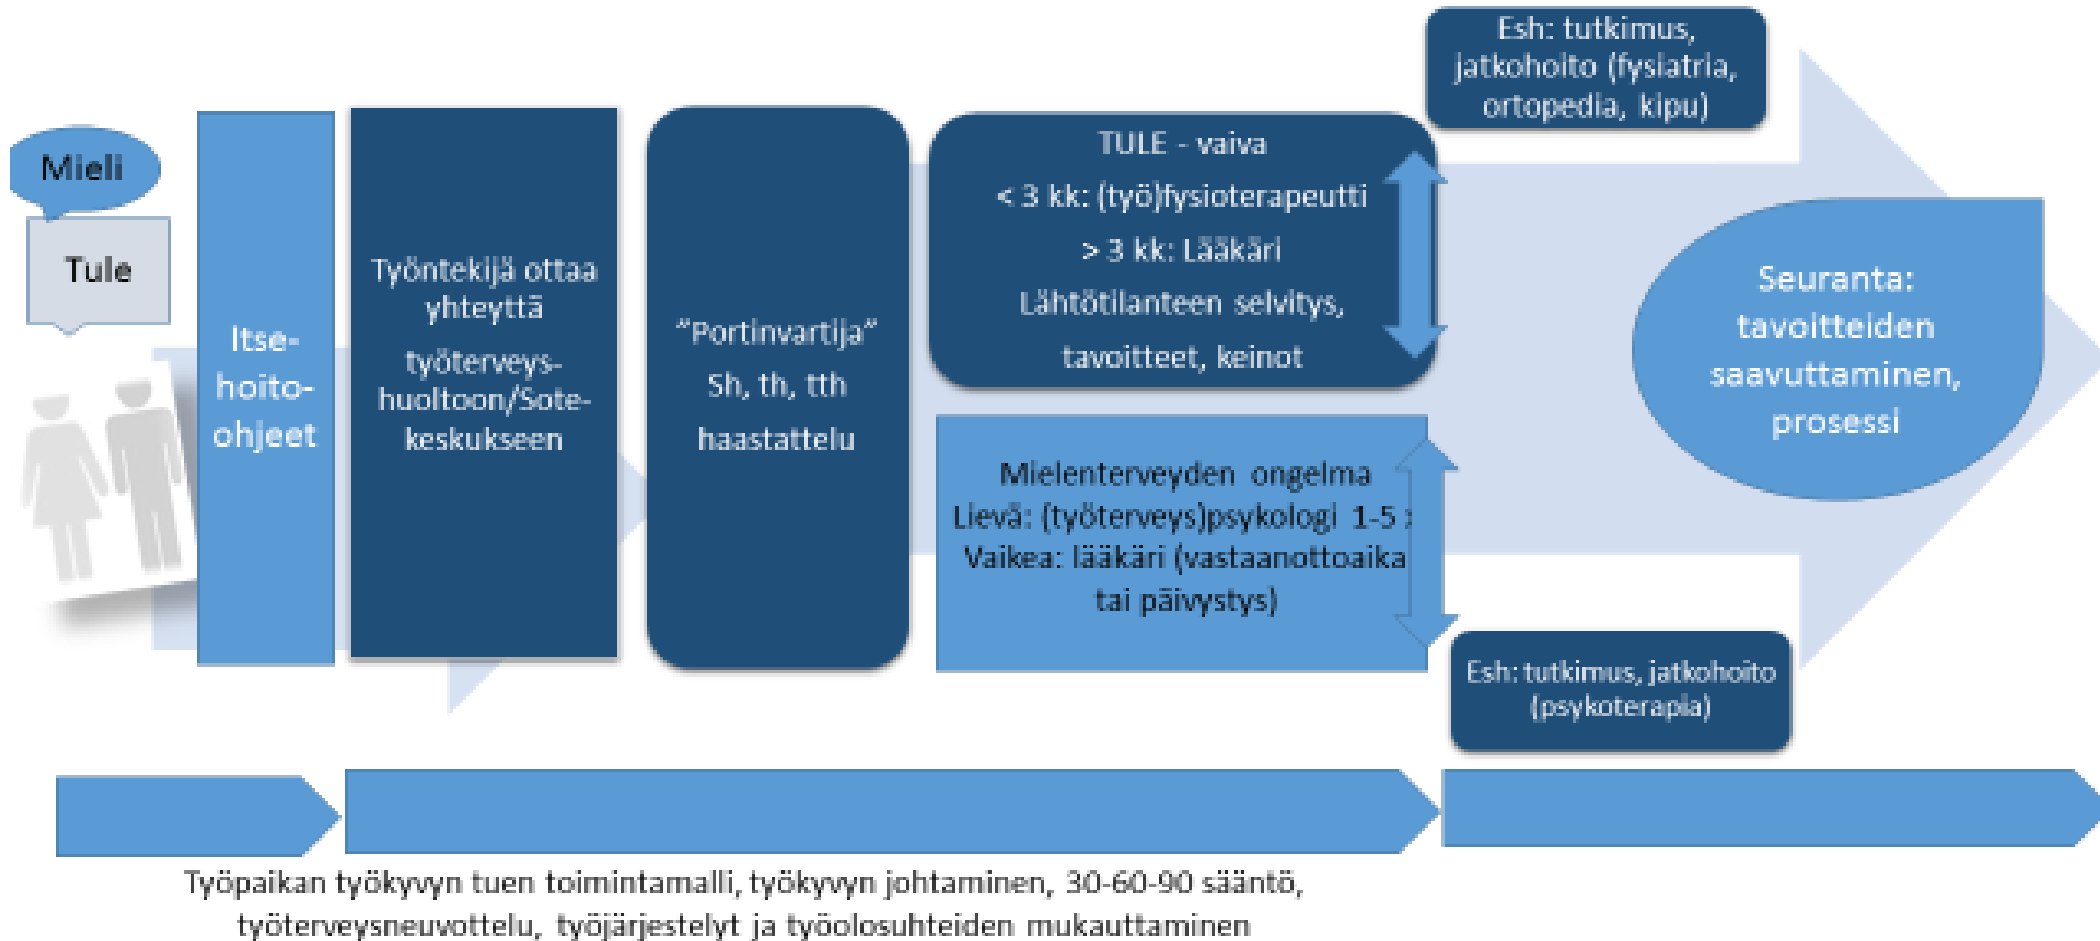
Esh: tutkimus, jatkohoito (fysiatria, ortopedia, kipu)

Mieli

Tule

Itsehoito-ohjeet

Työntekijä ottaa yhteyttä työterveyshuoltoon/Sote-keskukseen

"Portinvartija" Sh, th, tth haastattelu

TULE - vaiva
< 3 kk: (työ)fysioterapeutti
> 3 kk: Lääkäri
Lähtötilanteen selvitys, tavoitteet, keinot

Seuranta: tavoitteiden saavuttaminen, prosessi

Mielenterveyden ongelma
Lievä: (työterveys)psykologi 1-5 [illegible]
Vaikea: lääkäri (vastaanottoaika tai päivystys)

Esh: tutkimus, jatkohoito (psykoterapia)

Työpaikan työkyvyn tuen toimintamalli, työkyvyn johtaminen, 30-60-90 sääntö, työterveysneuvottelu, työjärjestelyt ja työolosuhteiden mukauttaminen